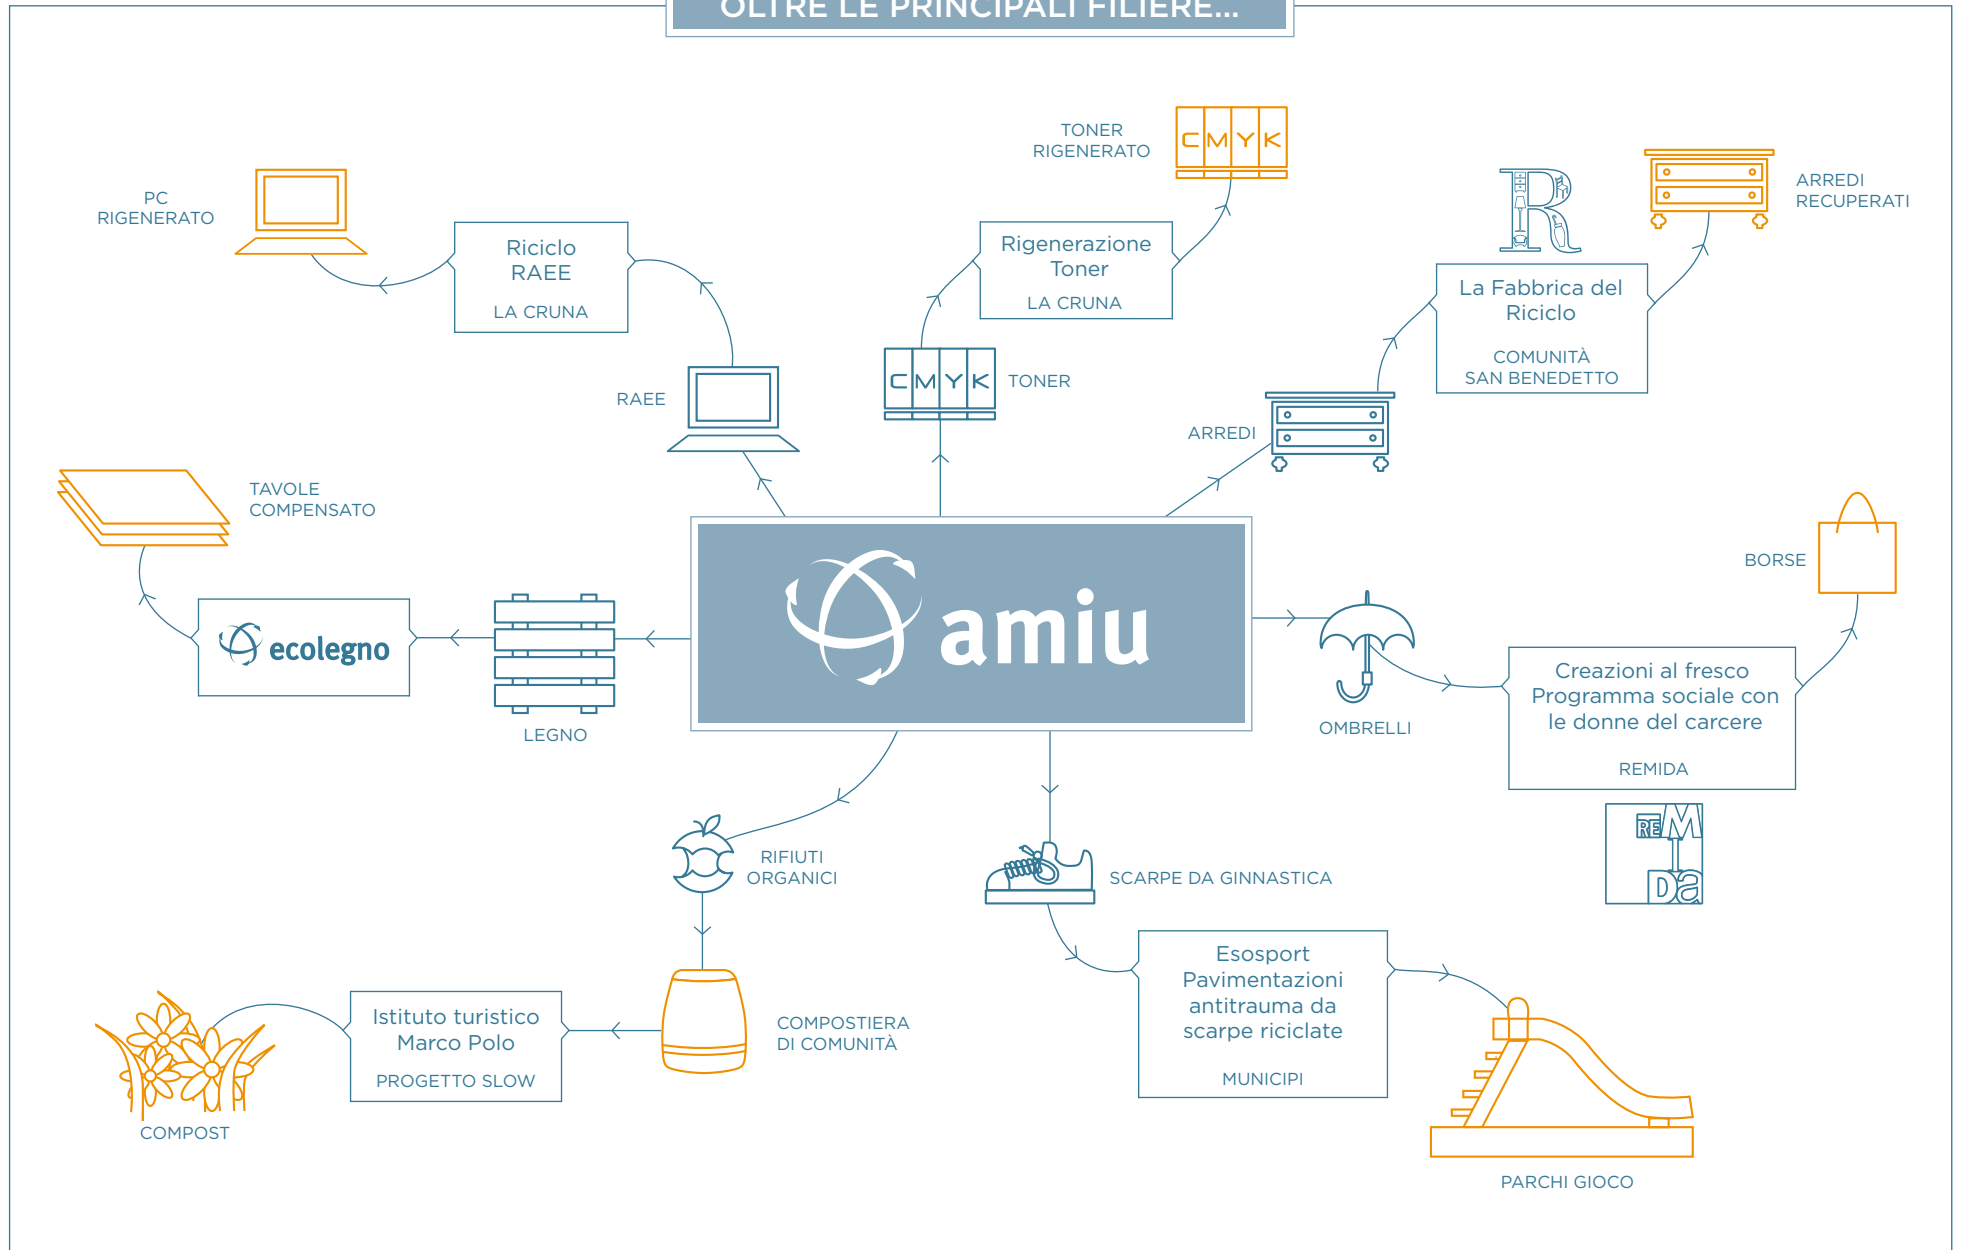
OLTRE LE PRINCIPALI FILIERE...

PC RIGENERATO

Riciclo RAEE

LA CRUNA

TONER RIGENERATO

C M Y K

Rigenerazione Toner

LA CRUNA

R

ARREDI RECUPERATI

La Fabbrica del Riciclo

COMUNITÀ SAN BENEDETTO

RAEE

C M Y K

TONER

ARREDI

TAVOLE COMPENSATO

ecolegno

LEGNO

amiu

BORSE

OMBRELLI

Creazioni al fresco Programma sociale con le donne del carcere

REMIDA

RE M I DA

RIFIUTI ORGANICI

SCARPE DA GINNASTICA

Esosport Pavimentazioni antitrauma da scarpe riciclate

MUNICIPI

Istituto turistico Marco Polo

PROGETTO SLOW

COMPOSTIERA DI COMUNITÀ

COMPOST

PARCHI GIOCO